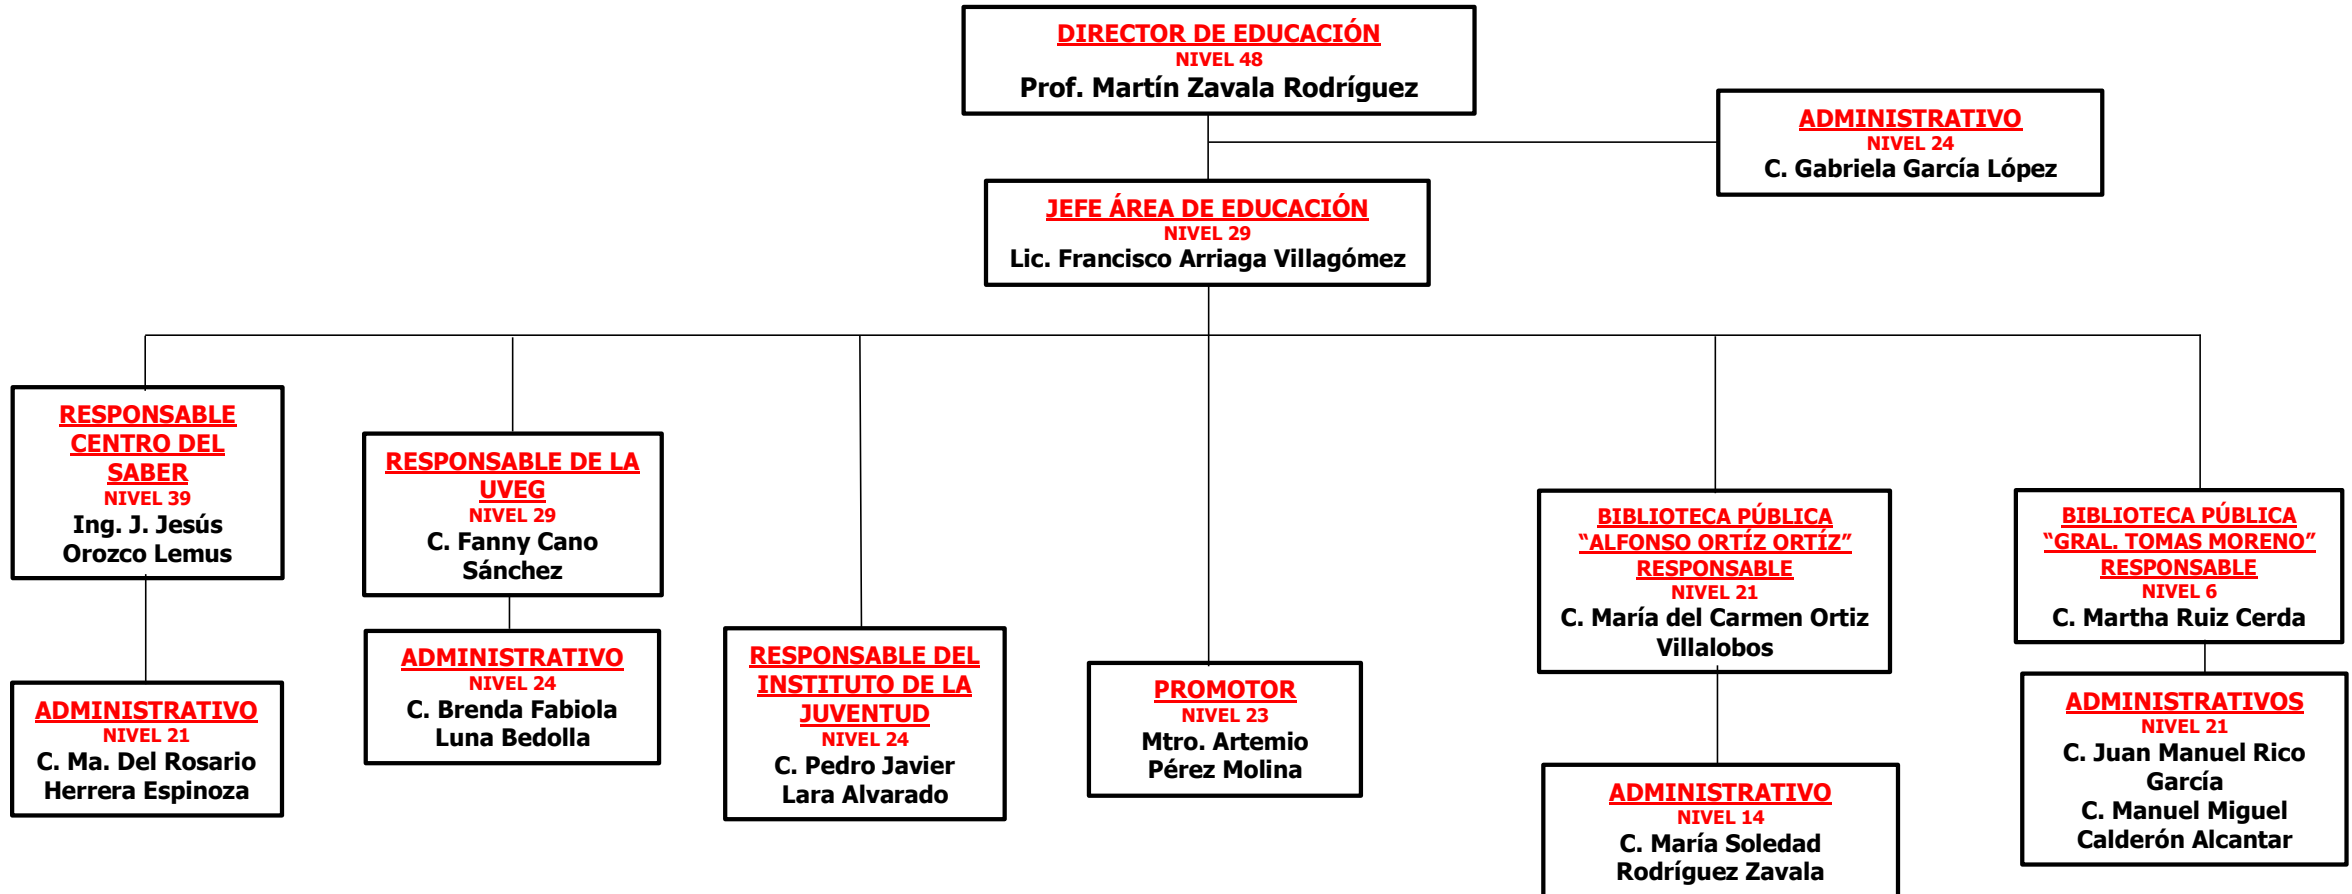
DIRECTOR DE EDUCACIÓN
NIVEL 48
Prof. Martín Zavala Rodríguez

ADMINISTRATIVO
NIVEL 24
C. Gabriela García López

JEFE ÁREA DE EDUCACIÓN
NIVEL 29
Lic. Francisco Arriaga Villagómez

RESPONSABLE CENTRO DEL SABER
NIVEL 39
Ing. J. Jesús Orozco Lemus

ADMINISTRATIVO
NIVEL 21
C. Ma. Del Rosario Herrera Espinoza

RESPONSABLE DE LA UVEG
NIVEL 29
C. Fanny Cano Sánchez

ADMINISTRATIVO
NIVEL 24
C. Brenda Fabiola Luna Bedolla

RESPONSABLE DEL INSTITUTO DE LA JUVENTUD
NIVEL 24
C. Pedro Javier Lara Alvarado

PROMOTOR
NIVEL 23
Mtro. Artemio Pérez Molina

BIBLIOTECA PÚBLICA "ALFONSO ORTÍZ ORTÍZ" RESPONSABLE
NIVEL 21
C. María del Carmen Ortiz Villalobos

ADMINISTRATIVO
NIVEL 14
C. María Soledad Rodríguez Zavala

BIBLIOTECA PÚBLICA "GRAL. TOMAS MORENO" RESPONSABLE
NIVEL 6
C. Martha Ruiz Cerda

ADMINISTRATIVOS
NIVEL 21
C. Juan Manuel Rico García
C. Manuel Miguel Calderón Alcantar